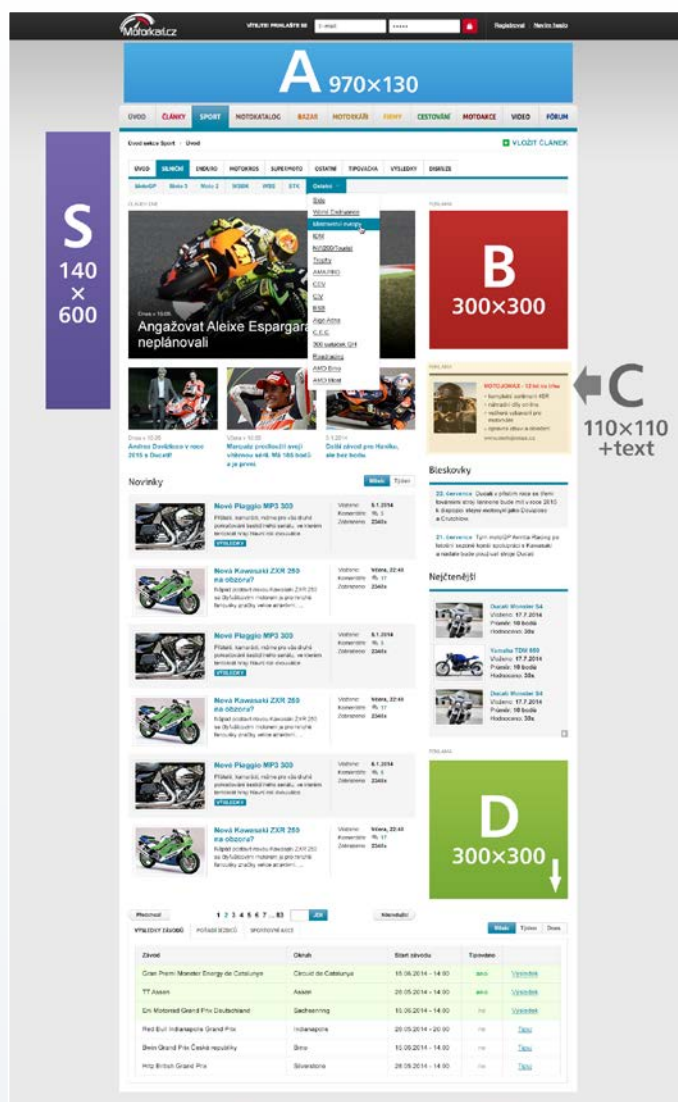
Motorkari.cz

VÍTEJTE! PŘIHLAŠTE SE

Registrovat   Nevím heslo

A 970×130

ÚVOD   ČLÁNKY   SPORT   MOTOKATALOG   BAZAR   MOTORKÁŘI   FIRMY   CESTOVÁNÍ   MOTOAKCE   VIDEO   FÓRUM

Úvod sekce Sport › Úvod

VLOŽIT ČLÁNEK

ÚVOD   SILNIČNÍ   ENDURO   MOTOKROS   SUPERMOTO   OSTATNÍ   TIPOVAČKA   VÝSLEDKY   DISKUZE

MotoGP   Moto 2   Moto 3   WSBK   WSS   STK   Ostatní

S 140 × 600

Angažovat Aleixe Espargara neplánovali

Andrea Dovizioso v roce 2015 s Ducati?

Marquez prodloužil svoji výhrou sérii. Má 186 bodů a je první

Další závod pro Haniku, ale bez bodu

Bolo
Word Endurance
Mistrovství Evropy
IDM
IMN2000/Tourist
Trophy
AMA/MNO
CCV
CIV
BSB
Alpe Adria
C.E.C.
300 zatáček GH
Roadracing
AMD Brno
AMD Most

B 300×300

C 110×110 +text

Novinky

Nové Piaggio MP3 300

Nová Kawasaki ZXR 250 na obzoru?

Nové Piaggio MP3 300

Nová Kawasaki ZXR 250 na obzoru?

Nové Piaggio MP3 300

Nová Kawasaki ZXR 250 na obzoru?

Bleskovky

Nejčtenější

Ducati Monster S4

Yamaha TDM 850

Ducati Monster S4

D 300×300

Předchozí   1 2 3 4 5 6 7 ... 83   JDI   Následující

VÝSLEDKY ZÁVODŮ   POŘADÍ JEZDCŮ   SPORTOVNÍ AKCE

| Závod | Okruh | Start závodu | Tipováno | |
|---|---|---|---|---|
| Gran Premi Monster Energy de Catalunya | Circuit de Catalunya | 15.06.2014 - 14:00 | ano | Výsledky |
| TT Assen | Assen | 28.05.2014 - 14:00 | ano | Výsledky |
| Eni Motorrad Grand Prix Deutschland | Sachsenring | 28.05.2014 - 14:00 | ne | Výsledky |
| Red Bull Indianapolis Grand Prix | Indianapolis | 28.05.2014 - 20:00 | ne | Tipuj |
| Bwin Grand Prix České republiky | Brno | 15.06.2014 - 14:00 | ne | Tipuj |
| Hertz British Grand Prix | Silverstone | 28.05.2014 - 14:00 | ne | Tipuj |